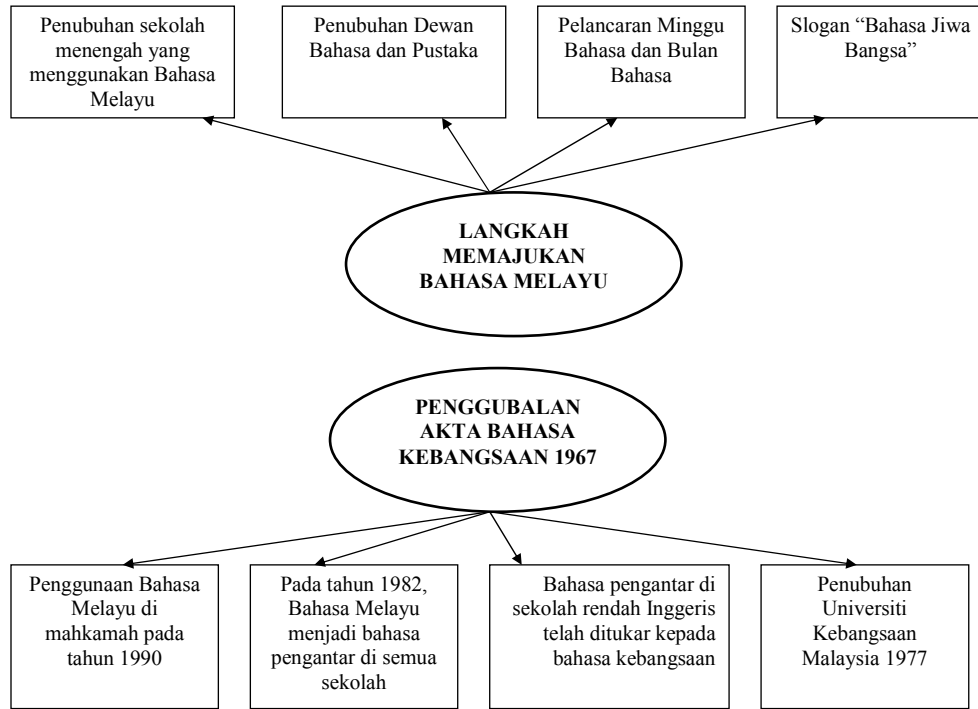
Penubuhan sekolah menengah yang menggunakan Bahasa Melayu

Penubuhan Dewan Bahasa dan Pustaka

Pelancaran Minggu Bahasa dan Bulan Bahasa

Slogan "Bahasa Jiwa Bangsa"

LANGKAH MEMAJUKAN BAHASA MELAYU

PENGGUBALAN AKTA BAHASA KEBANGSAAN 1967

Penggunaan Bahasa Melayu di mahkamah pada tahun 1990

Pada tahun 1982, Bahasa Melayu menjadi bahasa pengantar di semua sekolah

Bahasa pengantar di sekolah rendah Inggeris telah ditukar kepada bahasa kebangsaan

Penubuhan Universiti Kebangsaan Malaysia 1977